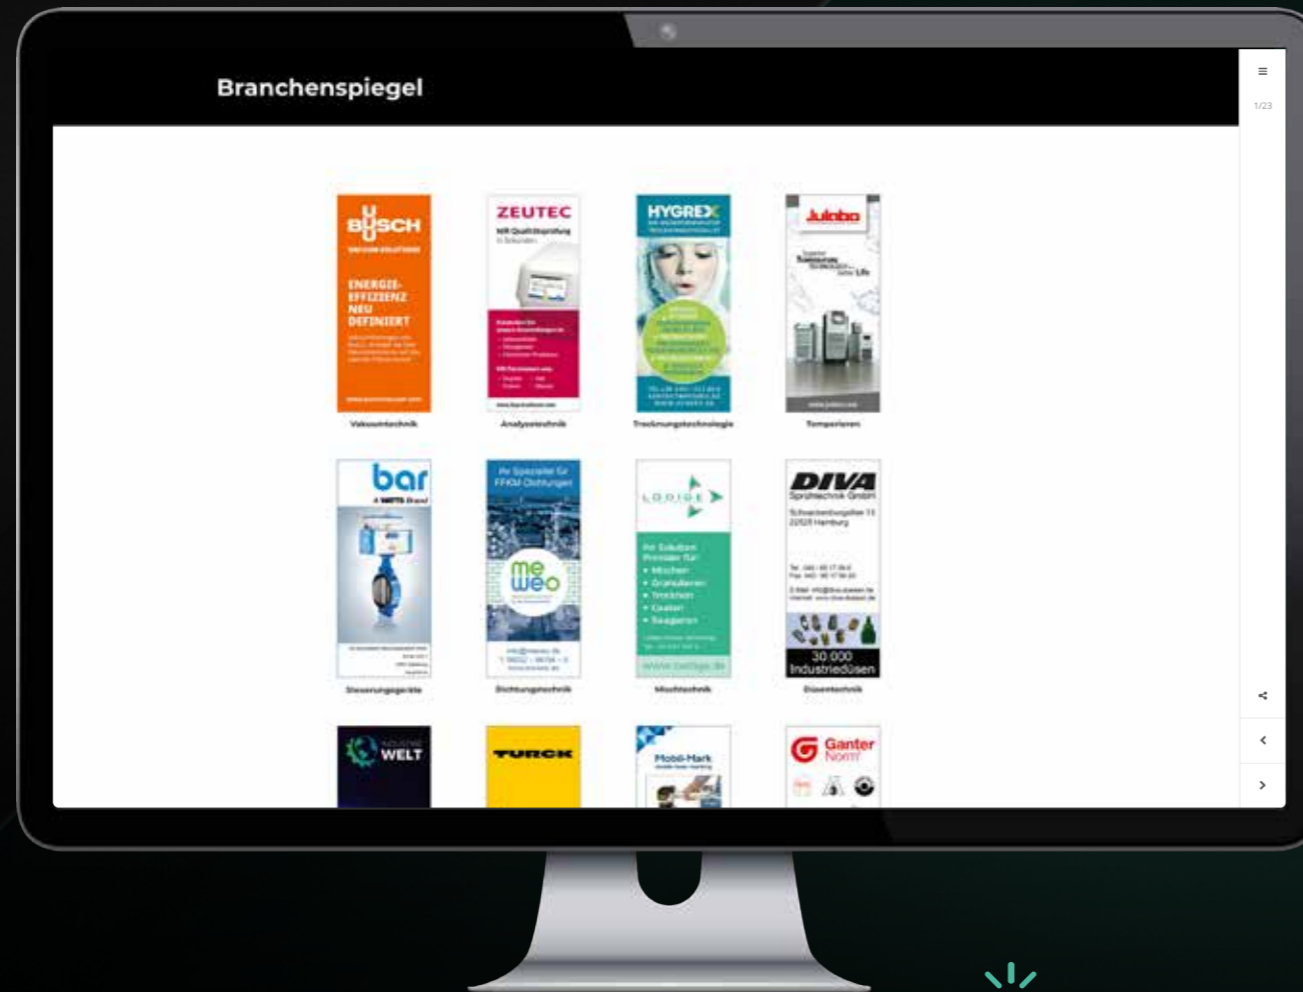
Branchenspiegel

1/23

BUSCH

ENERGIE-EFFIZIENZ NEU DEFINIERT

Vakuumtechnik

ZEUTEC

Analysentechnik

HYGREX

Trocknungstechnologie

Julabo

Temperieren

bar

Steuerungsgeräte

Ihr Spezialist für FFKM-Dichtungen

meweo

Dichtungstechnik

LÖDIGE

Ihr Solution Provider für:
• Mischen
• Granulieren
• Trocknen
• Coaten
• Reagieren

www.loedige.de

Mischtechnik

DIVA

Sprühtechnik GmbH

30.000 Industriedüsen

Düsentechnik

WELT

TURCK

Mobil-Mark

Ganter Norm